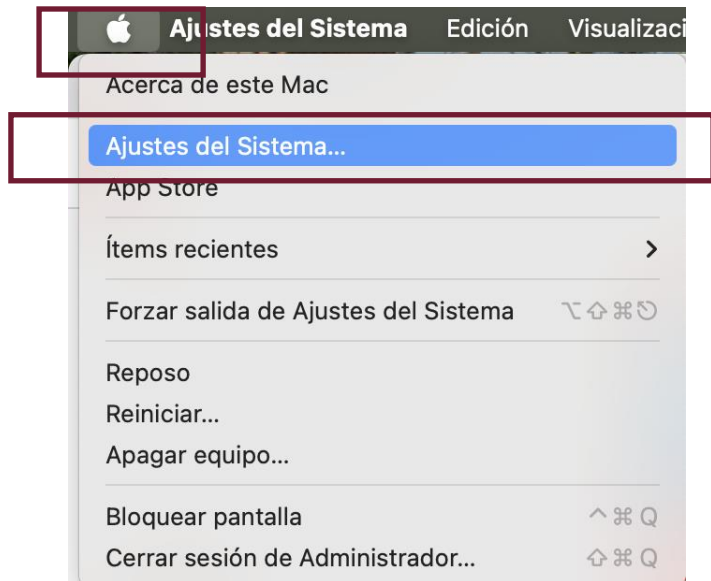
Ajustes del Sistema Edición Visualizaci

Acerca de este Mac

Ajustes del Sistema...

App Store

Ítems recientes >

Forzar salida de Ajustes del Sistema ⌥⇧⌘⎋

Reposo

Reiniciar...

Apagar equipo...

Bloquear pantalla ^⌘Q

Cerrar sesión de Administrador... ⇧⌘Q